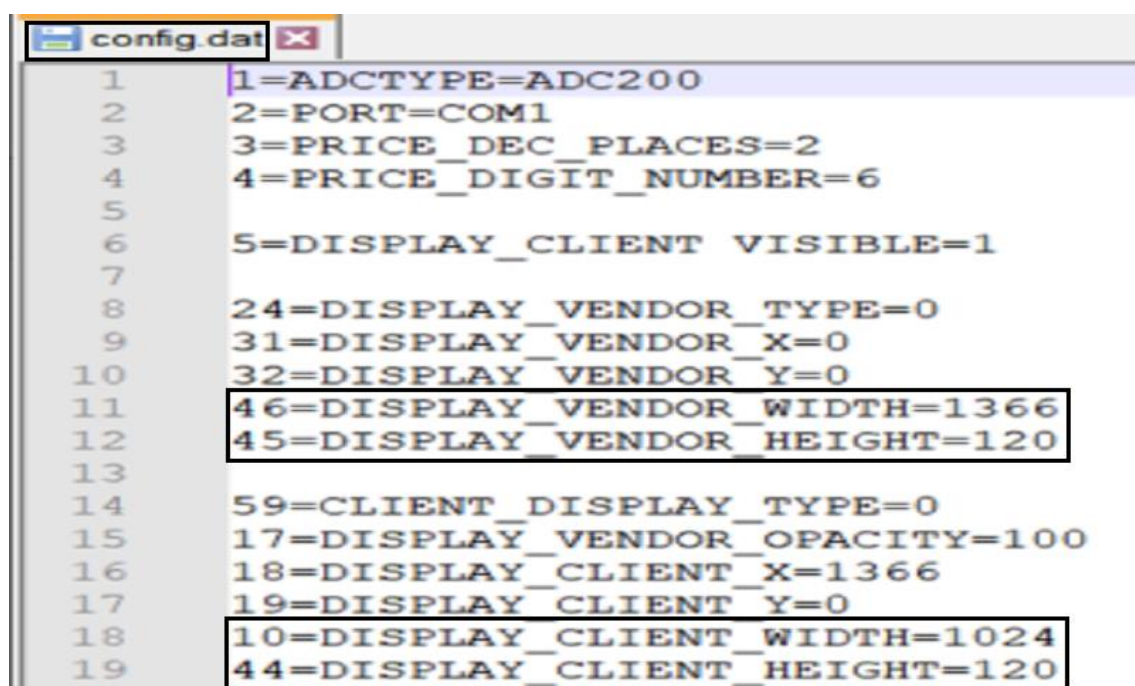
config.dat

1 1=ADCTYPE=ADC200
2 2=PORT=COM1
3 3=PRICE_DEC_PLACES=2
4 4=PRICE_DIGIT_NUMBER=6
5
6 5=DISPLAY_CLIENT VISIBLE=1
7
8 24=DISPLAY_VENDOR_TYPE=0
9 31=DISPLAY_VENDOR_X=0
10 32=DISPLAY_VENDOR_Y=0
11 46=DISPLAY_VENDOR_WIDTH=1366
12 45=DISPLAY_VENDOR_HEIGHT=120
13
14 59=CLIENT_DISPLAY_TYPE=0
15 17=DISPLAY_VENDOR_OPACITY=100
16 18=DISPLAY_CLIENT_X=1366
17 19=DISPLAY_CLIENT_Y=0
18 10=DISPLAY_CLIENT_WIDTH=1024
19 44=DISPLAY_CLIENT_HEIGHT=120